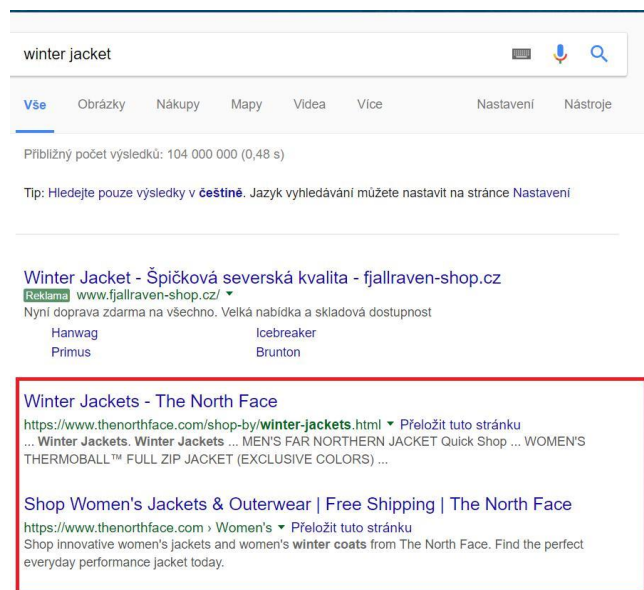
winter jacket

Vše Obrázky Nákupy Mapy Videa Více Nastavení Nástroje

Přibližný počet výsledků: 104 000 000 (0,48 s)

Tip: Hledejte pouze výsledky v češtině. Jazyk vyhledávání můžete nastavit na stránce Nastavení

Winter Jacket - Špičková severská kvalita - fjallraven-shop.cz
Reklama www.fjallraven-shop.cz/ ▾
Nyní doprava zdarma na všechno. Velká nabídka a skladová dostupnost
Hanwag Icebreaker
Primus Brunton

Winter Jackets - The North Face
https://www.thenorthface.com/shop-by/winter-jackets.html ▾ Přeložit tuto stránku
... Winter Jackets. Winter Jackets ... MEN'S FAR NORTHERN JACKET Quick Shop ... WOMEN'S THERMOBALL™ FULL ZIP JACKET (EXCLUSIVE COLORS) ...

Shop Women's Jackets & Outerwear | Free Shipping | The North Face
https://www.thenorthface.com › Women's ▾ Přeložit tuto stránku
Shop innovative women's jackets and women's winter coats from The North Face. Find the perfect everyday performance jacket today.